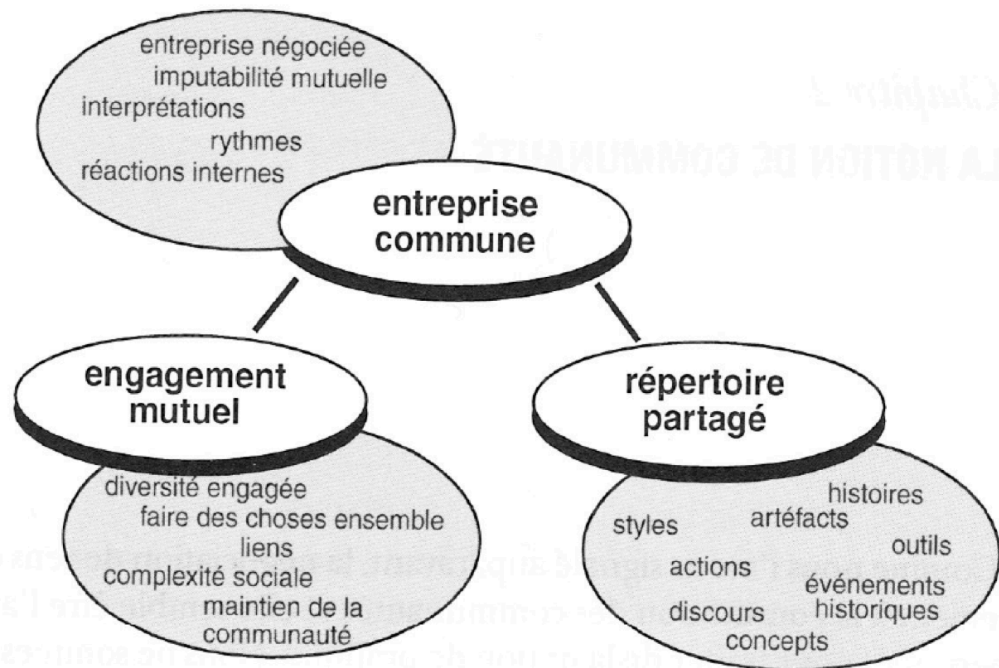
entreprise négociée
imputabilité mutuelle
interprétations
rythmes
réactions internes

entreprise commune

engagement mutuel

répertoire partagé

diversité engagée
faire des choses ensemble
liens
complexité sociale
maintien de la communauté

histoires
styles
artéfacts
outils
actions
événements
discours
historiques
concepts